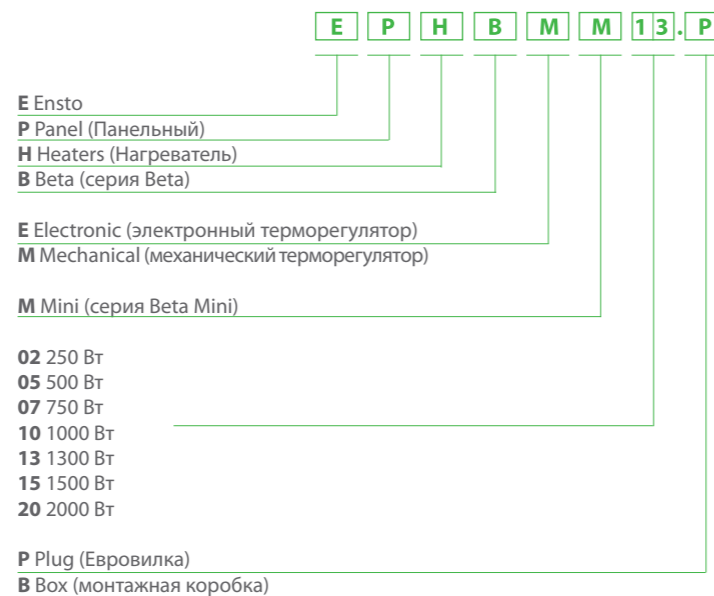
E P H B M M 1 3 . P

**E** Ensto
**P** Panel (Панельный)
**H** Heaters (Нагреватель)
**B** Beta (серия Beta)

**E** Electronic (электронный терморегулятор)
**M** Mechanical (механический терморегулятор)

**M** Mini (серия Beta Mini)

**02** 250 Вт
**05** 500 Вт
**07** 750 Вт
**10** 1000 Вт
**13** 1300 Вт
**15** 1500 Вт
**20** 2000 Вт

**P** Plug (Евровилка)
**B** Box (монтажная коробка)